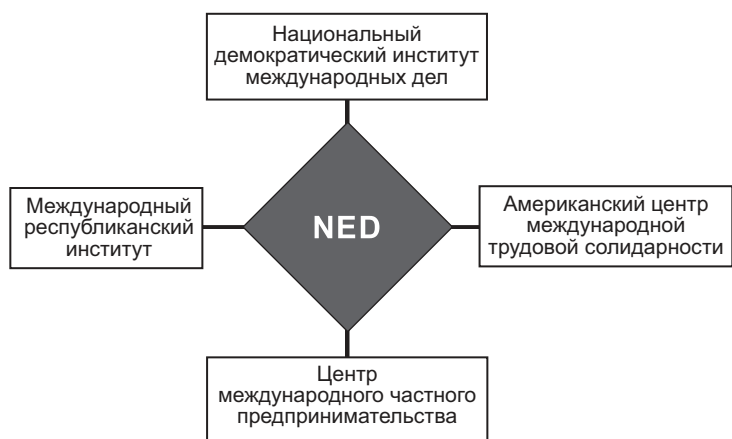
Национальный демократический институт международных дел

Международный республиканский институт

NED

Американский центр международной трудовой солидарности

Центр международного частного предпринимательства